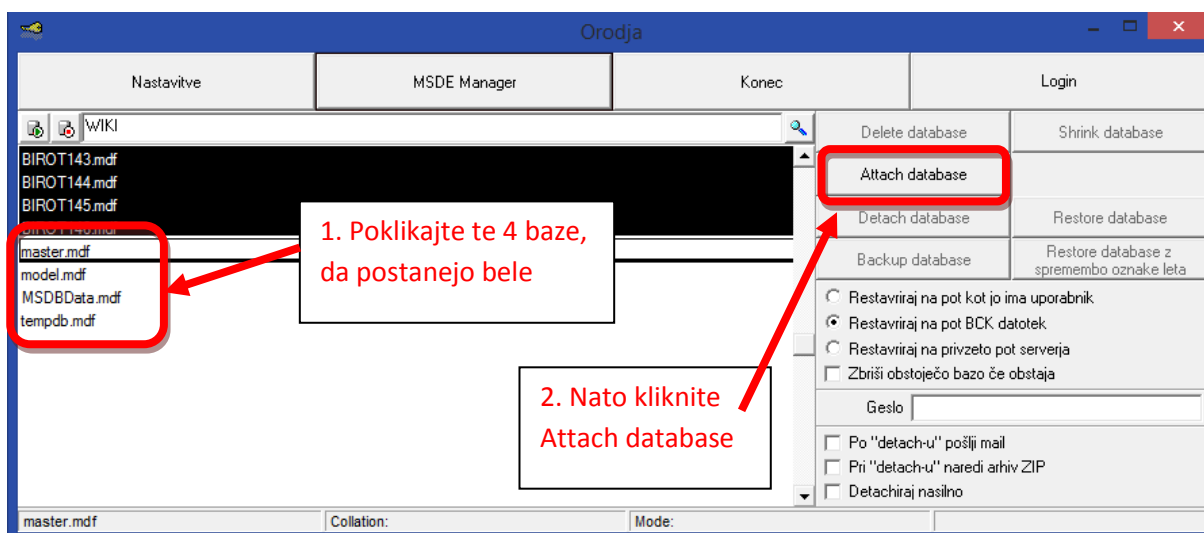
Orodja

Nastavitve
MSDE Manager
Konec
Login

WIKI

BIROT143.mdf
BIROT144.mdf
BIROT145.mdf
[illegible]
master.mdf
model.mdf
MSDBData.mdf
tempdb.mdf

1. Poklikajte te 4 baze, da postanejo bele

2. Nato kliknite Attach database

Delete database
Shrink database
Attach database
Detach database
Restore database
Backup database
Restore database z spremembo oznake leta

Restavriraj na pot kot jo ima uporabnik
Restavriraj na pot BCK datotek
Restavriraj na privzeto pot serverja
Zbriši obstoječo bazo če obstaja

Geslo

Po "detach-u" pošlji mail
Pri "detach-u" naredi arhiv ZIP
Detachiraj nasilno

master.mdf
Collation:
Mode: